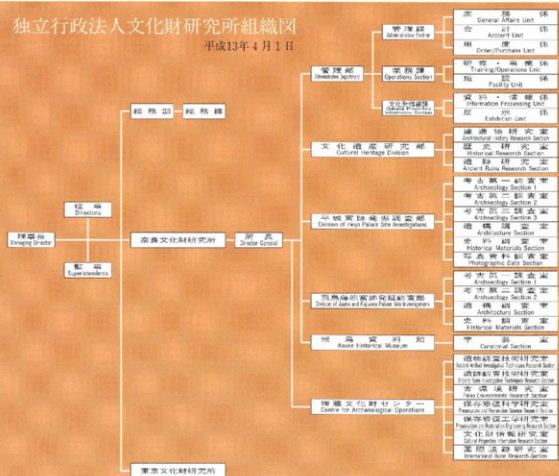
独立行政法人文化財研究所組織図

平成13年4月1日

理事長
Managing Director

理事
Directors

監事
Superintendents

総務部　総務課

奈良文化財研究所

所長
Director General

管理部
Administrative Department

庶務課
Administrative Section

庶務係
General Affairs Unit

会計係
Account Unit

用度係
Order/Purchase Unit

業務課
Operations Section

研修・普及係
Training/Operations Unit

施設係
Facility Unit

文化財情報課
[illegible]

資料・情報係
Information Processing Unit

展示係
Exhibition Unit

文化遺産研究部
Cultural Heritage Division

建造物研究室
Architectural History Research Section

歴史研究室
Historical Research Section

遺跡研究室
Ancient Ruins Research Section

平城宮跡発掘調査部
Division of Heijo Palace Site Investigations

考古第一調査室
Archaeology Section 1

考古第二調査室
Archaeology Section 2

考古第三調査室
Archaeology Section 3

遺構調査室
Architecture Section

史料調査室
Historical Materials Section

写真資料調査室
Photographic Data Section

飛鳥藤原宮跡発掘調査部
Division of Asuka and Fujiwara Palace Site Investigations

考古第一調査室
Archaeology Section 1

考古第二調査室
Archaeology Section 2

遺構調査室
Architecture Section

史料調査室
Historical Materials Section

飛鳥資料館
Asuka Historical Museum

学芸室
Curatorial Section

埋蔵文化財センター
Centre for Archaeological Operations

遺跡調査技術研究室
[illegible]

遺物調査技術研究室
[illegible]

古環境研究室
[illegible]

保存修復科学研究室
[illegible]

保存修復工学研究室
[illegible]

文化財情報研究室
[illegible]

国際遺跡研究室
International Ruins Research Section

東京文化財研究所